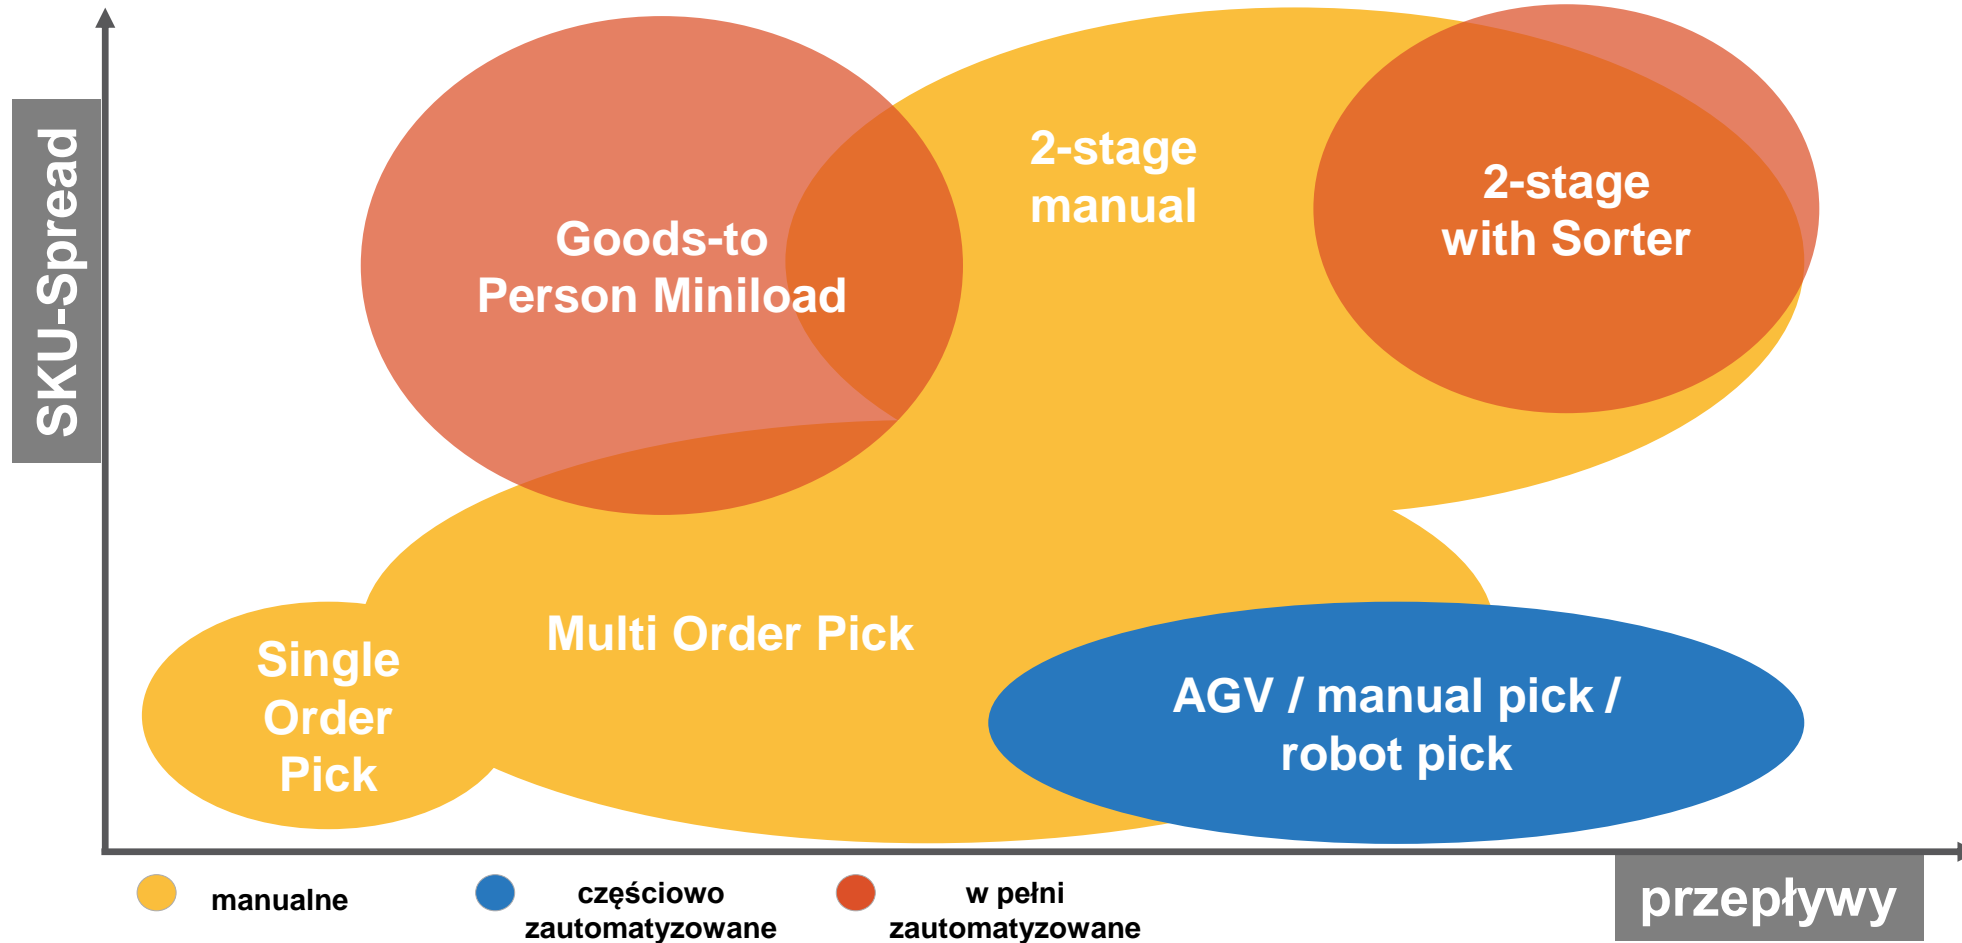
SKU-Spread

Goods-to Person Miniload

2-stage manual

2-stage with Sorter

Single Order Pick

Multi Order Pick

AGV / manual pick / robot pick

manualne

częściowo zautomatyzowane

w pełni zautomatyzowane

przepływy